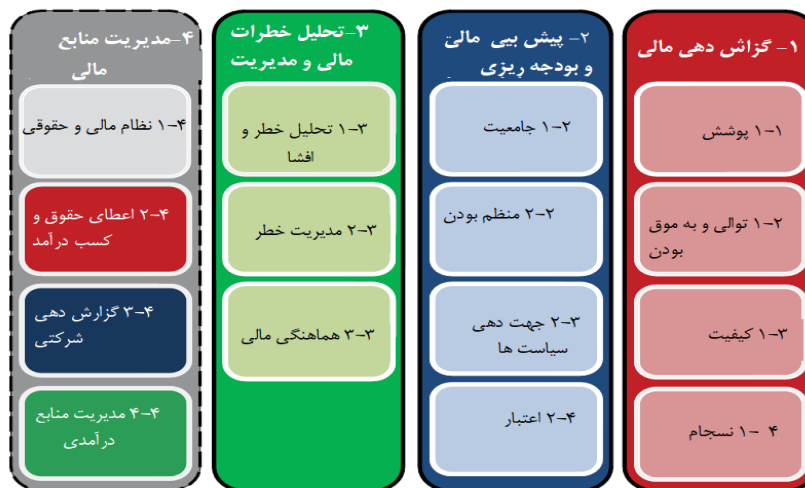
۱- گزاش دهی مالی

۱-۱ پوشش

۱-۲ توالی و به موق بودن

۱-۳ کیفیت

۴ -۱ نسجام

۲- پیش بیی مالی و بودجه ریزی

۲-۱ جامعیت

۲-۲ منظم بودن

۲-۳ جهت دهی سیاست ها

۲-۴ اعتبار

۳-تحلیل خطرات مالی و مدیریت

۳-۱ تحلیل خطر و افشا

۳-۲ مدیریت خطر

۳-۳ هماهنگی مالی

۴-مدیریت منابع مالی

۴-۱ نظام مالی و حقوقی

۴-۲ اعطای حقوق و کسب درآمد

۴-۳ گزارش دهی شرکتی

۴-۴ مدیریت منابع درآمدی